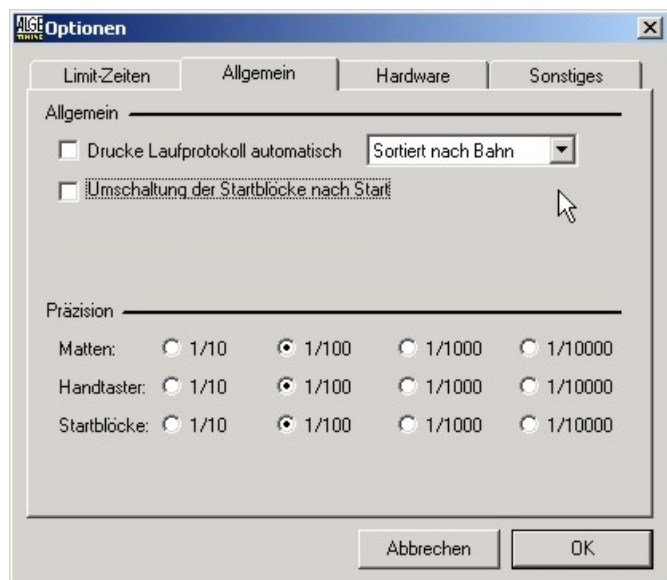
ALGE TIMING Optionen

Limit-Zeiten | Allgemein | Hardware | Sonstiges

Allgemein

Drucke Laufprotokoll automatisch    Sortiert nach Bahn

Umschaltung der Startblöcke nach Start

Präzision

Matten: 1/10 1/100 1/1000 1/10000

Handtaster: 1/10 1/100 1/1000 1/10000

Startblöcke: 1/10 1/100 1/1000 1/10000

Abbrechen    OK